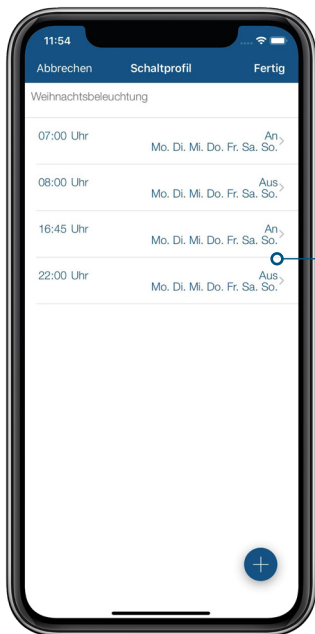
11:54

Abbrechen
Schaltprofil
Fertig

Weihnachtsbeleuchtung

07:00 Uhr
An
Mo. Di. Mi. Do. Fr. Sa. So.

08:00 Uhr
Aus
Mo. Di. Mi. Do. Fr. Sa. So.

16:45 Uhr
An
Mo. Di. Mi. Do. Fr. Sa. So.

22:00 Uhr
Aus
Mo. Di. Mi. Do. Fr. Sa. So.

+